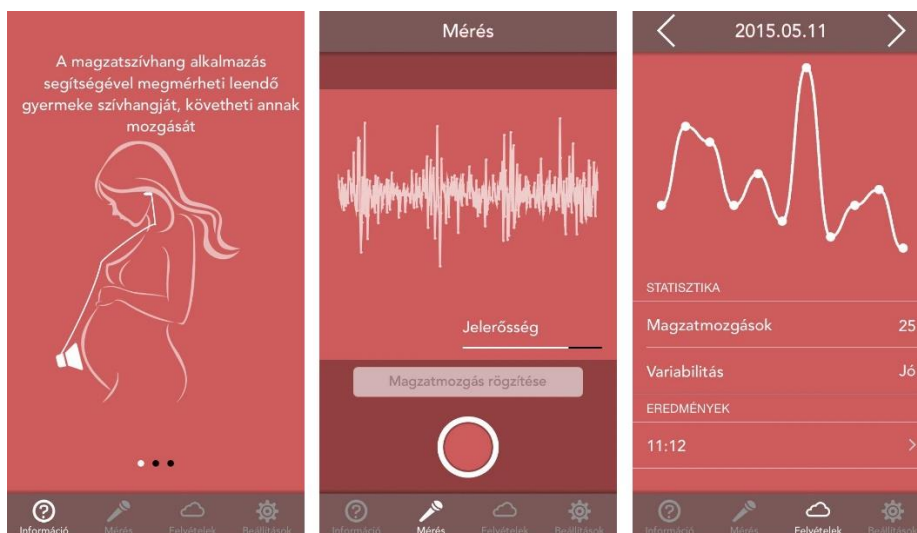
A magzatszívhang alkalmazás segítségével megmérheti leendő gyermeke szívhangját, követheti annak mozgását

Információ Mérés Felvételek Beállítások

Mérés

Jelerősség

Magzatmozgás rögzítése

Információ Mérés Felvételek Beállítások

2015.05.11

STATISZTIKA

Magzatmozgások 25

Variabilitás Jó

EREDMÉNYEK

11:12

Információ Mérés Felvételek Beállítások